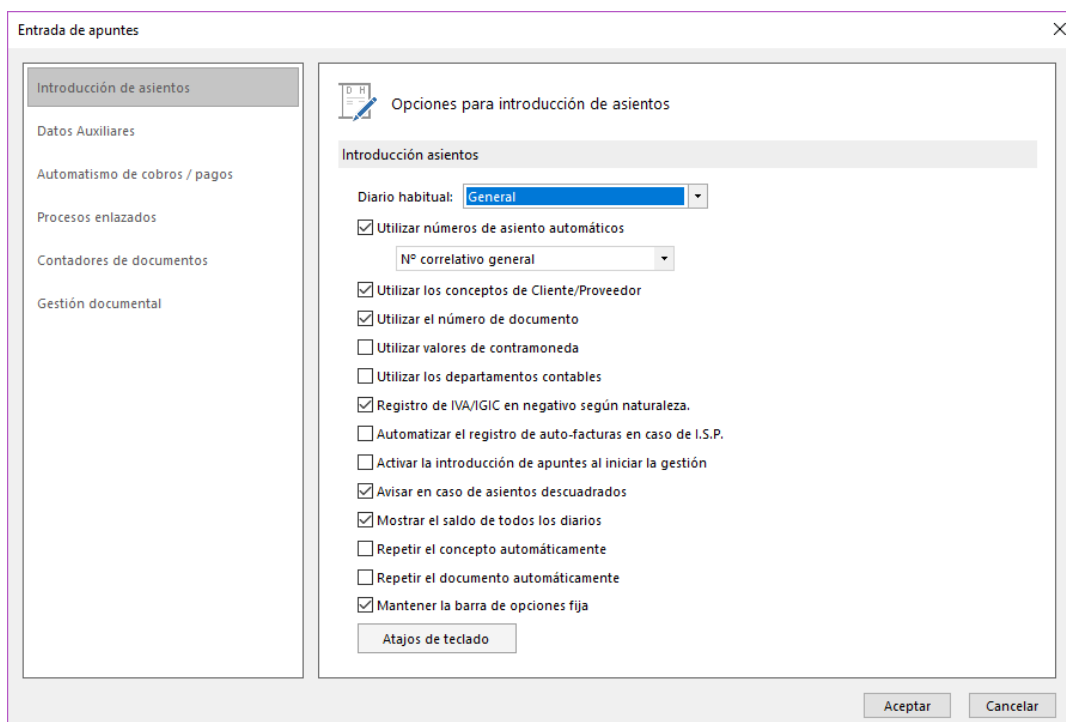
Entrada de apuntes

Introducción de asientos

Datos Auxiliares

Automatismo de cobros / pagos

Procesos enlazados

Contadores de documentos

Gestión documental

D H

Opciones para introducción de asientos

Introducción asientos

Diario habitual: General

Utilizar números de asiento automáticos

Nº correlativo general

Utilizar los conceptos de Cliente/Proveedor

Utilizar el número de documento

Utilizar valores de contramoneda

Utilizar los departamentos contables

Registro de IVA/IGIC en negativo según naturaleza.

Automatizar el registro de auto-facturas en caso de I.S.P.

Activar la introducción de apuntes al iniciar la gestión

Avisar en caso de asientos descuadrados

Mostrar el saldo de todos los diarios

Repetir el concepto automáticamente

Repetir el documento automáticamente

Mantener la barra de opciones fija

Atajos de teclado

Aceptar

Cancelar